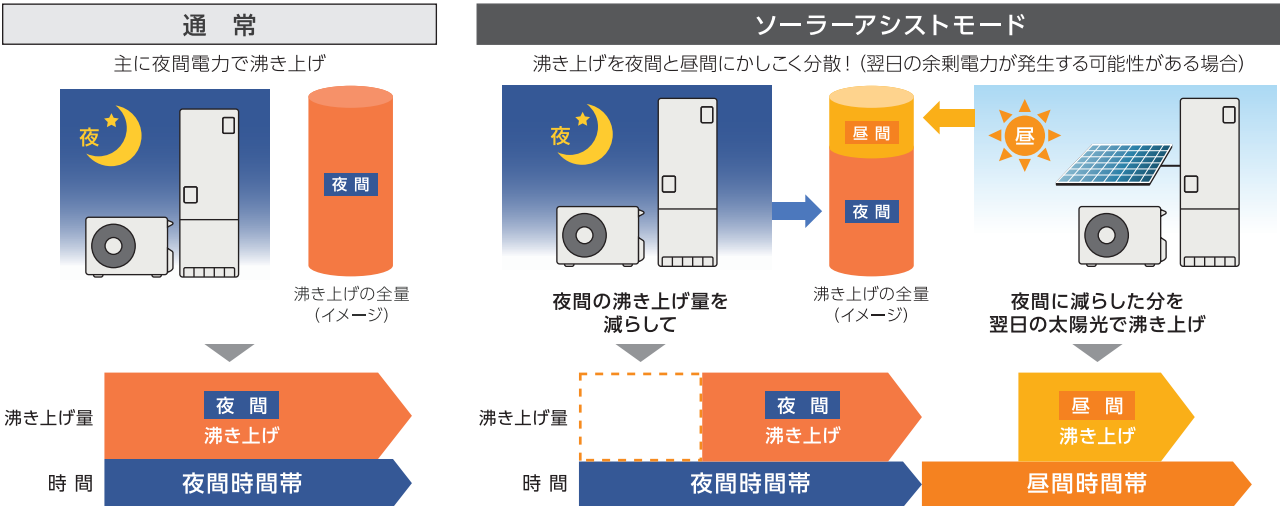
通 常

主に夜間電力で沸き上げ

夜

夜 間

沸き上げの全量
（イメージ）

沸き上げ量

夜 間
沸き上げ

時 間

夜間時間帯

ソーラーアシストモード

沸き上げを夜間と昼間にかしこく分散！（翌日の余剰電力が発生する可能性がある場合）

夜

昼 間

夜 間

昼

夜間の沸き上げ量を
減らして

沸き上げの全量
（イメージ）

夜間に減らした分を
翌日の太陽光で沸き上げ

沸き上げ量

夜 間
沸き上げ

昼 間
沸き上げ

時 間

夜間時間帯

昼間時間帯